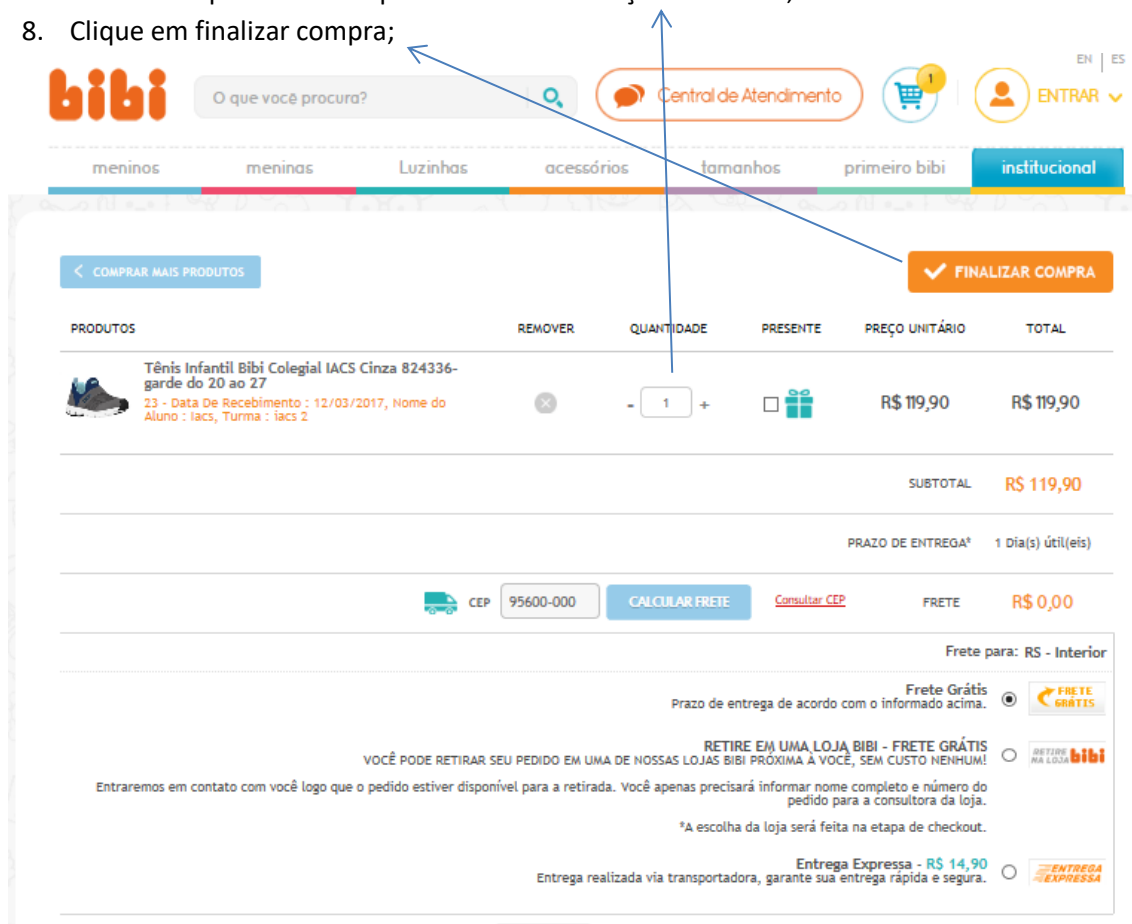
8. Clique em finalizar compra;

EN | ES

bibi

O que você procura?

Central de Atendimento

1

ENTRAR

meninos | meninas | Luzinhas | acessórios | tamanhos | primeiro bibi | institucional

COMPRAR MAIS PRODUTOS

FINALIZAR COMPRA

| PRODUTOS | REMOVER | QUANTIDADE | PRESENTE | PREÇO UNITÁRIO | TOTAL |
|---|---|---|---|---|---|
| Tênis Infantil Bibi Colegial IACS Cinza 824336-garde do 20 ao 27 23 - Data De Recebimento : 12/03/2017, Nome do Aluno : Iacs, Turma : iacs 2 | | - 1 + | | R$ 119,90 | R$ 119,90 |

SUBTOTAL R$ 119,90

PRAZO DE ENTREGA* 1 Dia(s) útil(eis)

CEP 95600-000 CALCULAR FRETE Consultar CEP FRETE R$ 0,00

Frete para: RS - Interior

Frete Grátis
Prazo de entrega de acordo com o informado acima.
FRETE GRÁTIS

RETIRE EM UMA LOJA BIBI - FRETE GRÁTIS
VOCÊ PODE RETIRAR SEU PEDIDO EM UMA DE NOSSAS LOJAS BIBI PRÓXIMA À VOCÊ, SEM CUSTO NENHUM!
RETIRE NA LOJA bibi

Entraremos em contato com você logo que o pedido estiver disponível para a retirada. Você apenas precisará informar nome completo e número do pedido para a consultora da loja.

*A escolha da loja será feita na etapa de checkout.

Entrega Expressa - R$ 14,90
Entrega realizada via transportadora, garante sua entrega rápida e segura.
ENTREGA EXPRESSA